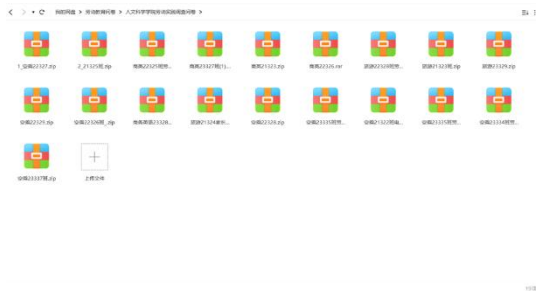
我的网盘 > 劳动教育问卷 > 人文科学学院劳动周调查问卷 >

1_安徽22327.zip
2_21325班.zip
传美22325班劳...
传美23327班(1)...
传美21323.zip
传美22326.rar
汉语22328班劳...
汉语21323班.zip
汉语23329.zip
安徽22329.zip
安徽22326班_.zip
传美新语23328...
汉语21324班劳...
汉语22326.zip
安徽21335班劳...
安徽21322班劳...
安徽21335班劳...
安徽23334班劳...
安徽23337班.zip
上传文件